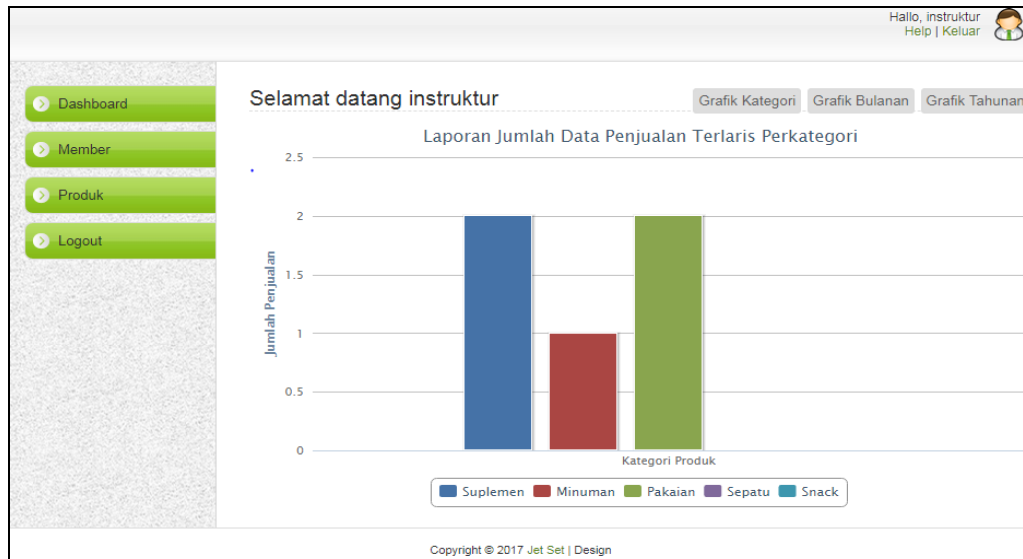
Hallo, instruktur
Help | Keluar

Dashboard
Member
Produk
Logout

Selamat datang instruktur

Grafik Kategori
Grafik Bulanan
Grafik Tahunan

Laporan Jumlah Data Penjualan Terlaris Perkategori

Jumlah Penjualan

2.5
2
1.5
1
0.5
0

Kategori Produk

Suplemen
Minuman
Pakaian
Sepatu
Snack

Copyright © 2017 Jet Set | Design